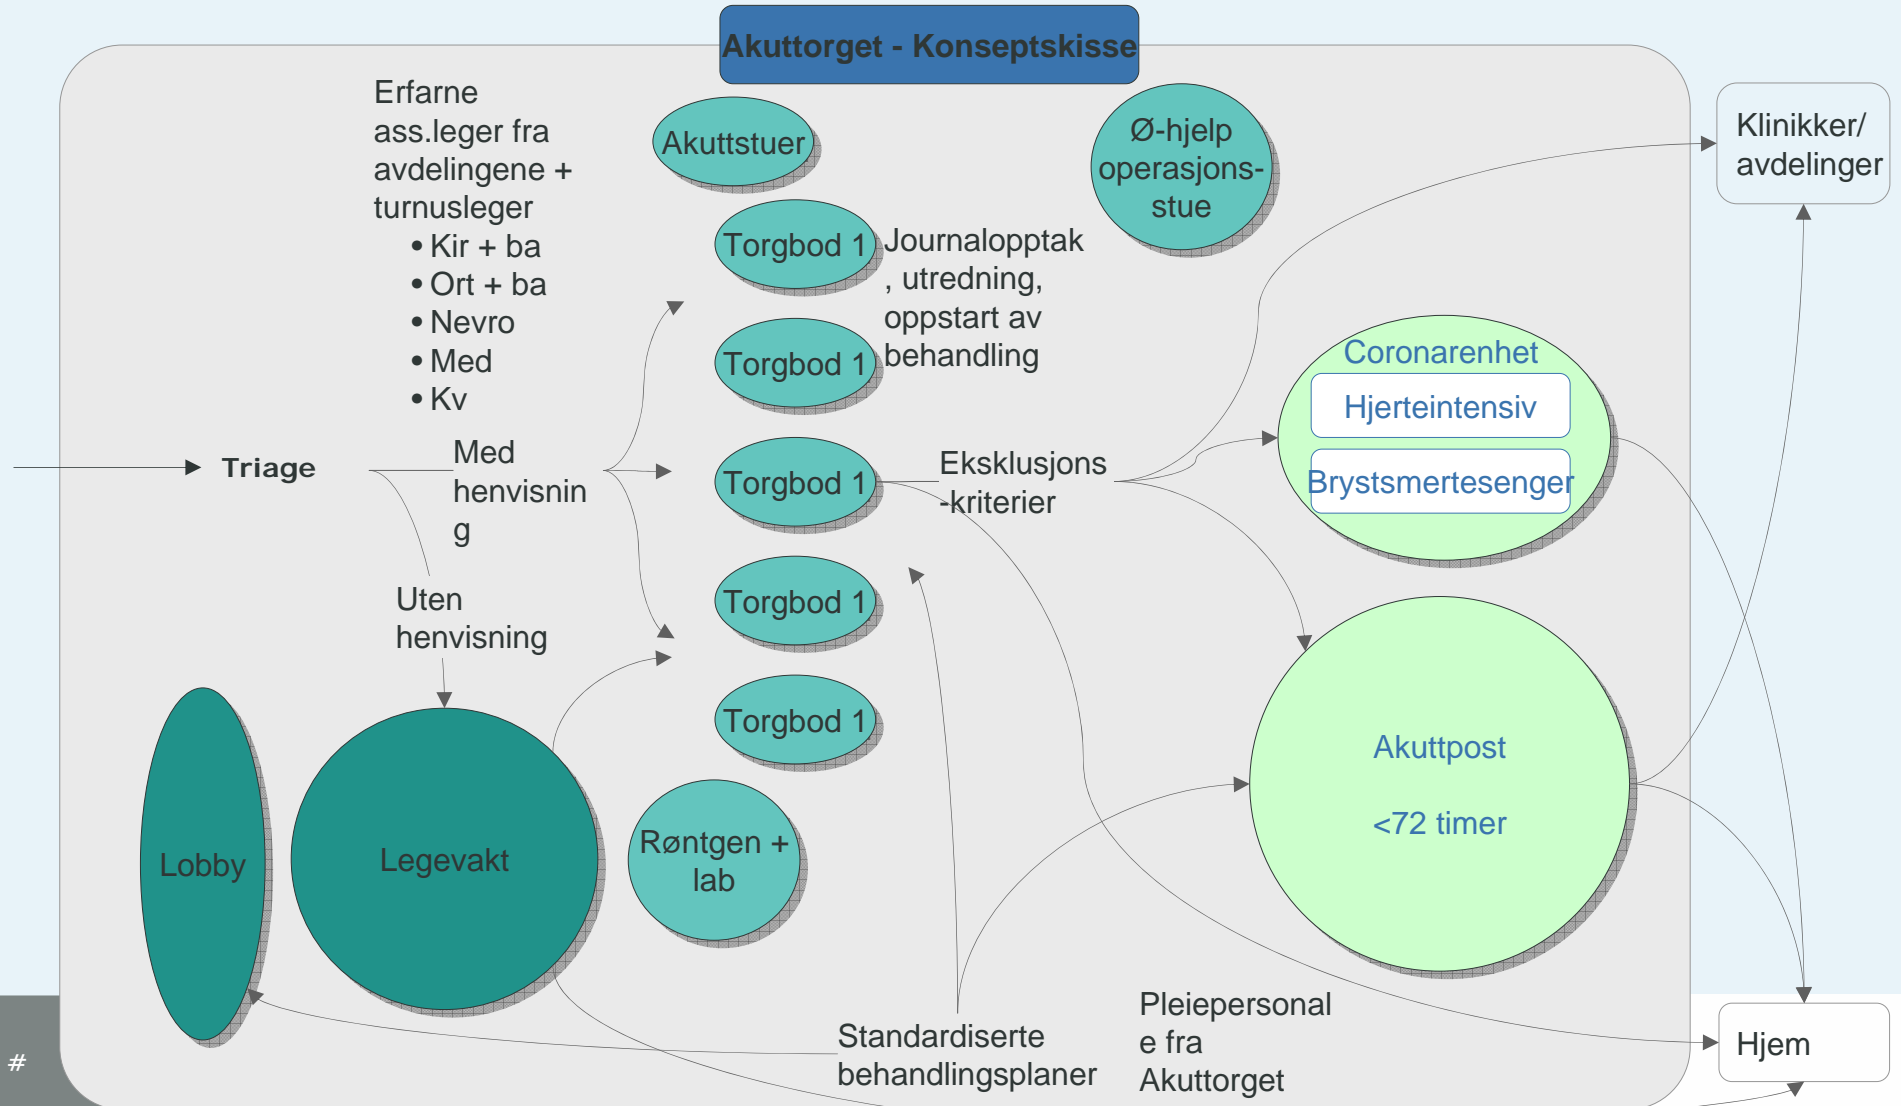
Akuttorget - Konseptskisse

Erfarne ass.leger fra avdelingene + turnusleger
• Kir + ba
• Ort + ba
• Nevro
• Med
• Kv

Akuttstuer

Ø-hjelp operasjons-stue

Klinikker/ avdelinger

Torgbod 1

Journalopptak, utredning, oppstart av behandling

Torgbod 1

Coronarenhet

Hjerteintensiv

Bryst­smertesenger

Triage

Med henvisning

Torgbod 1

Eksklusjons -kriterier

Uten henvisning

Torgbod 1

Torgbod 1

Akuttpost

<72 timer

Lobby

Legevakt

Røntgen + lab

Standardiserte behandlingsplaner

Pleiepersonale fra Akuttorget

Hjem

#